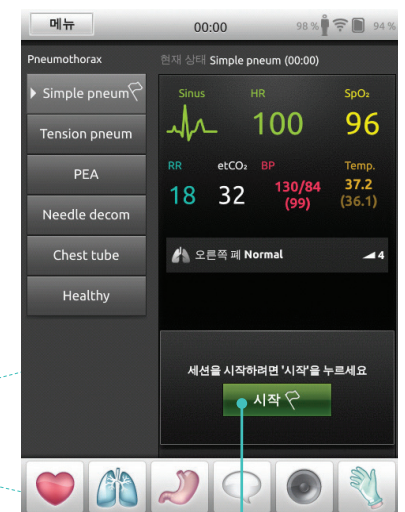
메뉴 00:00 98 % 94 %

Pneumothorax

Simple pneum

Tension pneum

PEA

Needle decom

Chest tube

Healthy

현재 상태 Simple pneum (00:00)

Sinus HR SpO₂

100 96

RR etCO₂ BP Temp.

18 32 130/84 (99) 37.2 (36.1)

오른쪽 폐 Normal 4

세션을 시작하려면 '시작'을 누르세요

시작